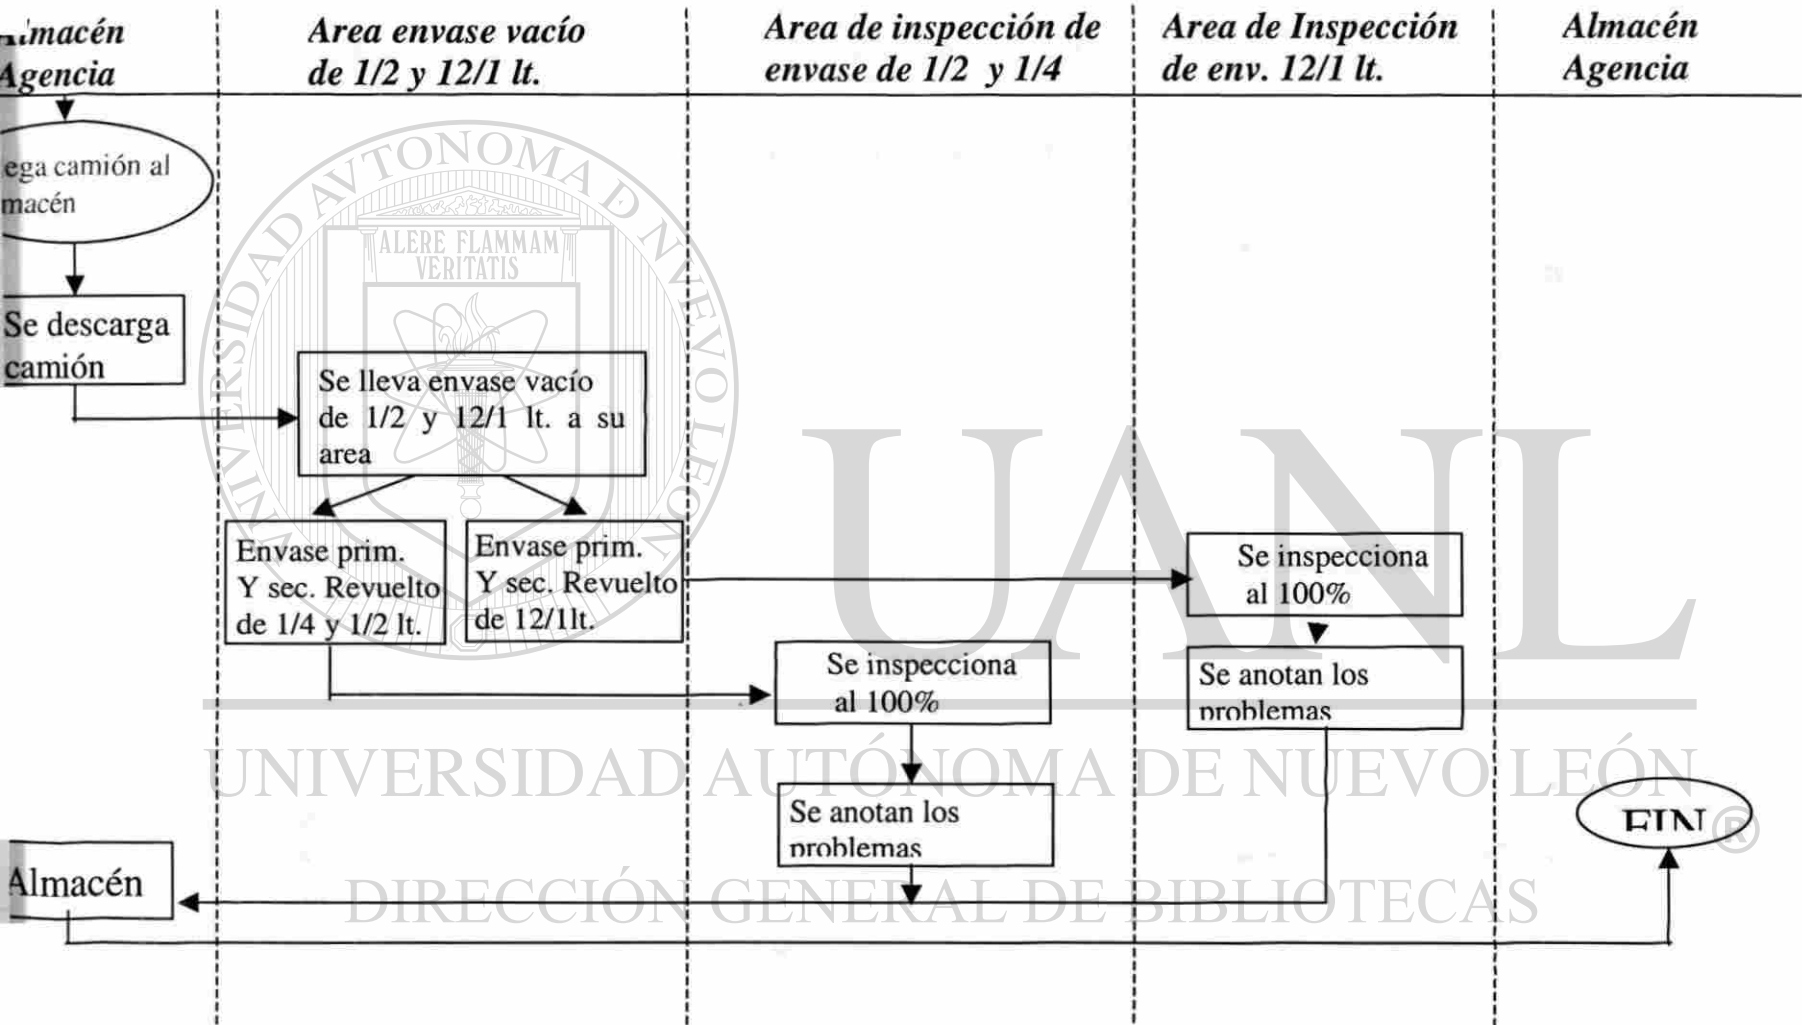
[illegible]macén Agencia

Area envase vacío de 1/2 y 12/1 lt.

Area de inspección de envase de 1/2 y 1/4

Area de Inspección de env. 12/1 lt.

Almacén Agencia

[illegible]ega camión al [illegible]macén

Se descarga camión

ALERE FLAMMAM VERITATIS

UNIVERSIDAD AUTÓNOMA DE NUEVO LEÓN

Se lleva envase vacío de 1/2 y 12/1 lt. a su area

Envase prim. Y sec. Revuelto de 1/4 y 1/2 lt.

Envase prim. Y sec. Revuelto de 12/1lt.

Se inspecciona al 100%

Se inspecciona al 100%

Se anotan los problemas

Se anotan los problemas

UANL

UNIVERSIDAD AUTÓNOMA DE NUEVO LEÓN

FIN

®

Almacén

DIRECCIÓN GENERAL DE BIBLIOTECAS